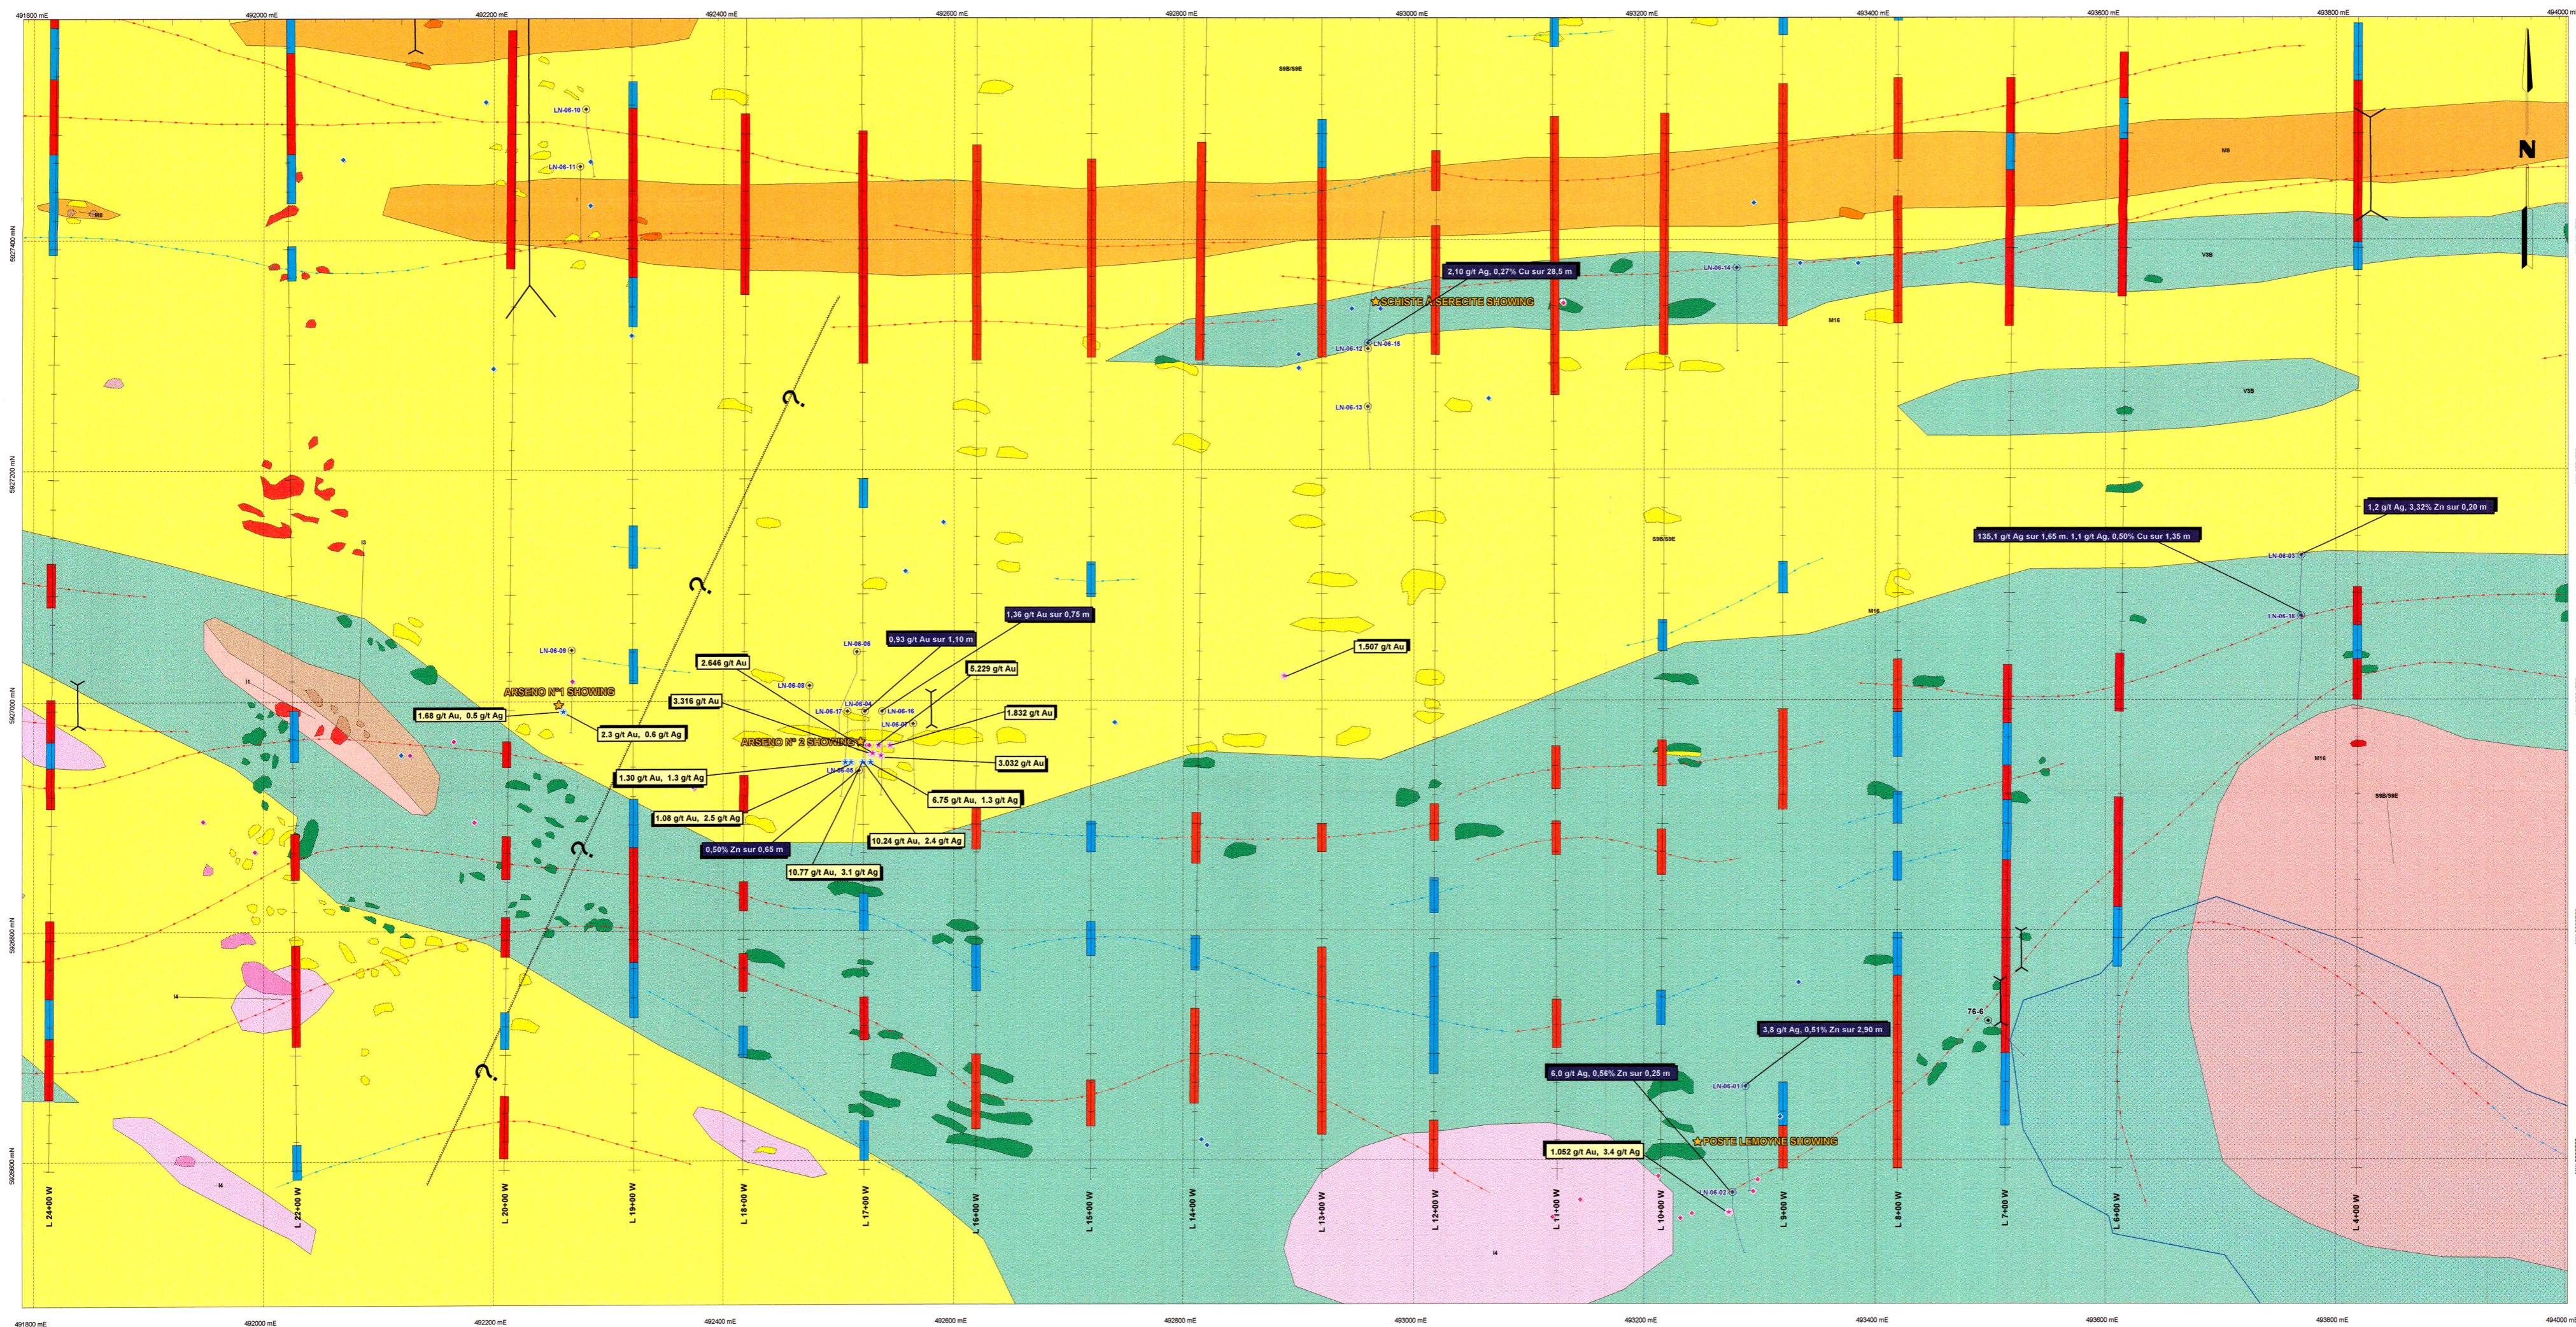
491800 mE
492000 mE
492200 mE
492400 mE
492600 mE
492800 mE
493000 mE
493200 mE
493400 mE
493600 mE
493800 mE
494000 mE

N

5927400 mN
5927200 mN
5927000 mN
5926800 mN
5926600 mN

S9B/S9E
M8
M8
V3B
V3B
M16
M16
S9B/S9E
M16
S9B/S9E
I4
I4
I4
I1

LN-06-10
LN-06-11
LN-06-14
LN-06-12
LN-06-15
LN-06-13
LN-06-03
LN-06-18
LN-06-09
LN-06-06
LN-06-08
LN-06-17
LN-06-04
LN-06-16
LN-06-05
LN-06-05
LN-06-01
LN-06-02
76-6

2,10 g/t Ag, 0,27% Cu sur 28,5 m
SCHISTE A SERICITE SHOWING
1,2 g/t Ag, 3,32% Zn sur 0,20 m
135,1 g/t Ag sur 1,65 m, 1,1 g/t Ag, 0,50% Cu sur 1,35 m
1,36 g/t Au sur 0,75 m
0,93 g/t Au sur 1,10 m
1.507 g/t Au
2.646 g/t Au
5.229 g/t Au
3.316 g/t Au
1.832 g/t Au
ARSENO N°1 SHOWING
1.68 g/t Au, 0.5 g/t Ag
2.3 g/t Au, 0.6 g/t Ag
ARSENO N° 2 SHOWING
3.032 g/t Au
1.30 g/t Au, 1.3 g/t Ag
6.75 g/t Au, 1.3 g/t Ag
1.08 g/t Au, 2.5 g/t Ag
10.24 g/t Au, 2.4 g/t Ag
0,50% Zn sur 0,65 m
10.77 g/t Au, 3.1 g/t Ag
3,8 g/t Ag, 0,51% Zn sur 2,90 m
6,0 g/t Ag, 0,56% Zn sur 0,25 m
POSTE LEMOYNE SHOWING
1.052 g/t Au, 3.4 g/t Ag

L 24+00 W
L 22+00 W
L 20+00 W
L 19+00 W
L 18+00 W
L 17+00 W
L 16+00 W
L 15+00 W
L 14+00 W
L 13+00 W
L 12+00 W
L 11+00 W
L 10+00 W
L 9+00 W
L 8+00 W
L 7+00 W
L 6+00 W
L 4+00 W

491800 mE
492000 mE
492200 mE
492400 mE
492600 mE
492800 mE
493000 mE
493200 mE
493400 mE
493600 mE
493800 mE
494000 mE